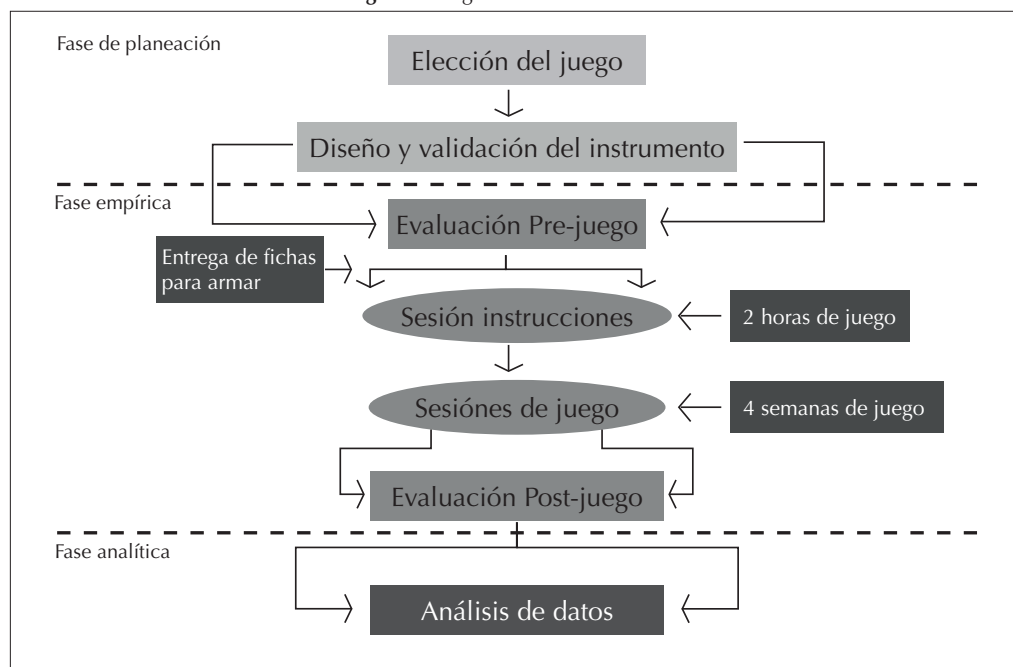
Fase de planeación

Elección del juego

Diseño y validación del instrumento

Fase empírica

Evaluación Pre-juego

Entrega de fichas para armar

Sesión instrucciones

2 horas de juego

Sesiónes de juego

4 semanas de juego

Evaluación Post-juego

Fase analítica

Análisis de datos